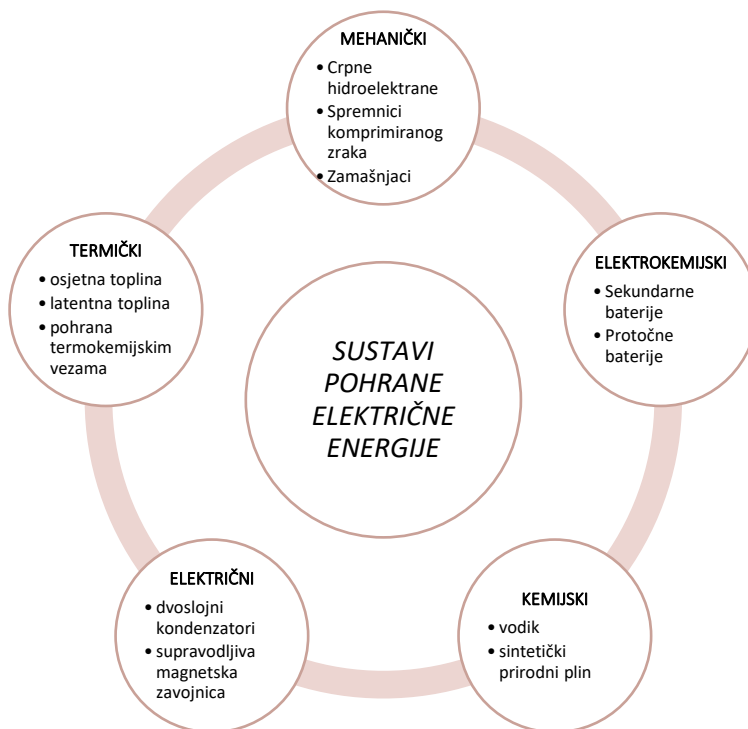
MEHANIČKI
• Crpne hidroelektrane
• Spremnici komprimiranog zraka
• Zamašnjaci

ELEKTROKEMIJSKI
• Sekundarne baterije
• Protočne baterije

KEMIJSKI
• vodik
• sintetički prirodni plin

ELEKTRIČNI
• dvoslojni kondenzatori
• supravodljiva magnetska zavojnica

TERMIČKI
• osjetna toplina
• latentna toplina
• pohrana termokemijskim vezama

SUSTAVI POHRANE ELEKTRIČNE ENERGIJE